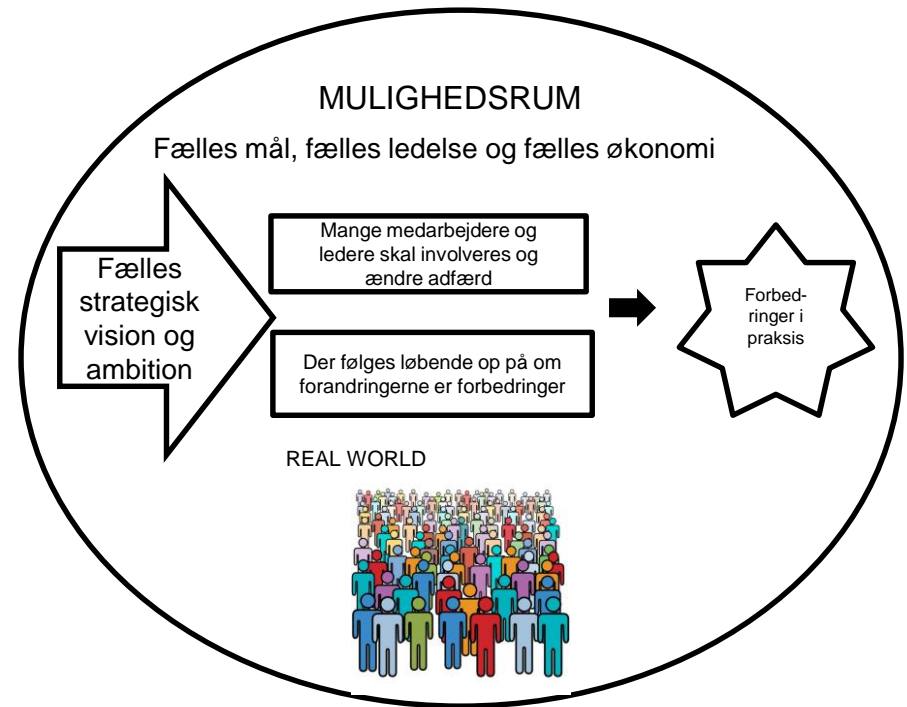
MULIGHEDSRUM

Fælles mål, fælles ledelse og fælles økonomi

Fælles strategisk vision og ambition

Mange medarbejdere og ledere skal involveres og ændre adfærd

Der følges løbende op på om forandringerne er forbedringer

Forbedringer i praksis

REAL WORLD